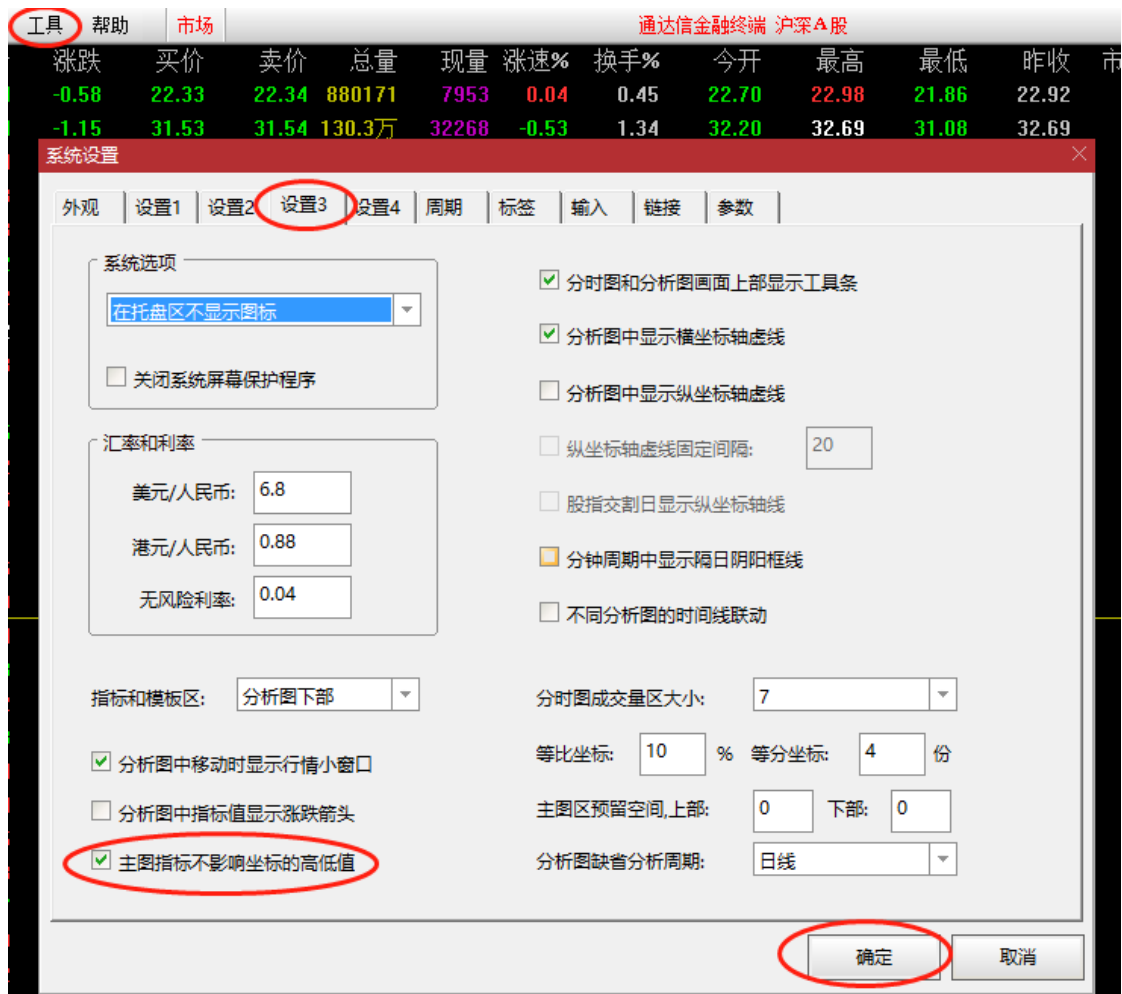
工具 帮助 市场 通达信金融终端 沪深A股

| 涨跌 | 买价 | 卖价 | 总量 | 现量 | 涨速% | 换手% | 今开 | 最高 | 最低 | 昨收 | 市 |
|---|---|---|---|---|---|---|---|---|---|---|---|
| -0.58 | 22.33 | 22.34 | 880171 | 7953 | 0.04 | 0.45 | 22.70 | 22.98 | 21.86 | 22.92 | |
| -1.15 | 31.53 | 31.54 | 130.3万 | 32268 | -0.53 | 1.34 | 32.20 | 32.69 | 31.08 | 32.69 | |

系统设置

外观 设置1 设置2 设置3 设置4 周期 标签 输入 链接 参数

系统选项
在托盘区不显示图标
关闭系统屏幕保护程序

汇率和利率
美元/人民币: 6.8
港元/人民币: 0.88
无风险利率: 0.04

分时图和分析图画面上部显示工具条
分析图中显示横坐标轴虚线
分析图中显示纵坐标轴虚线
纵坐标轴虚线固定间隔: 20
股指交割日显示纵坐标轴线
分钟周期中显示隔日阴阳框线
不同分析图的时间线联动

指标和模板区: 分析图下部
分析图中移动时显示行情小窗口
分析图中指标值显示涨跌箭头
主图指标不影响坐标的高低值

分时图成交量区大小: 7
等比坐标: 10 % 等分坐标: 4 份
主图区预留空间,上部: 0 下部: 0
分析图缺省分析周期: 日线

确定 取消